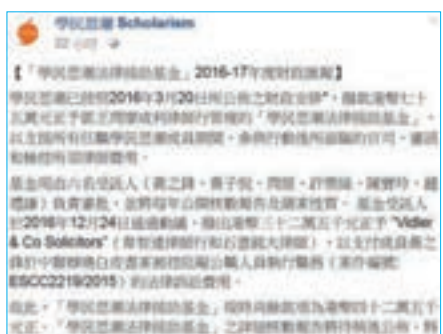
學民思潮 Scholarism
22 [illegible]

【「學民思潮法律援助基金」2016-17年度財政匯報】

學民思潮已於2016年3月20日向公眾公布之財政報告*，餘款港幣七十五萬元正於學民思潮律師行管理的「學民思潮法律援助基金」，以支援所有因參與學民思潮成員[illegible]，承擔行動後所面對的官司，還請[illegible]

基金現由六名受託人（黃之鋒、黃子悅、周庭、許懷誠、陳寶玲、趙德謙）負責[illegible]，並將每年公開財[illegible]。基金受託人於2016年12月24日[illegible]，撥出港幣三十二萬五千元正予"Vidler & Co Solicitors"（韋智達律師行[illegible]），以支付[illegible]案件編號：ESCC2219/2015）的法律訴訟費用。

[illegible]「學民思潮法律援助基金」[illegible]港幣四十二萬五千元正，「學民思潮法律援助基金」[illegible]